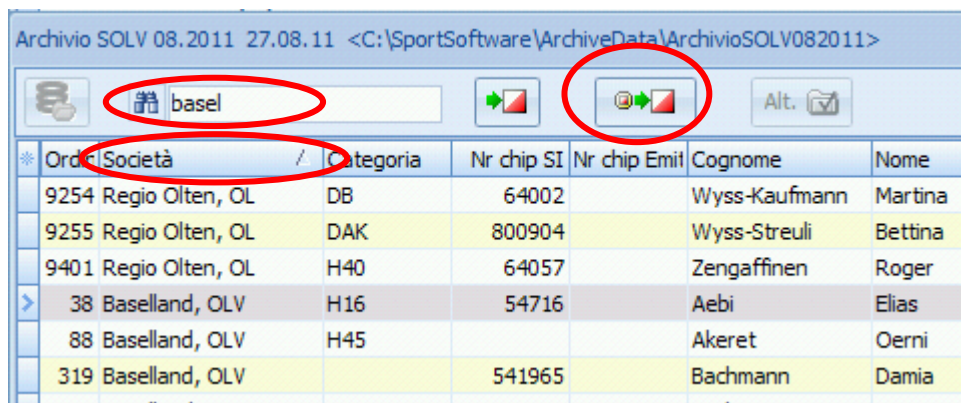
Archivio SOLV 08.2011 27.08.11 <C:\SportSoftware\ArchiveData\ArchivioSOLV082011>

basel

Alt.

| Ordi | Società | Categoria | Nr chip SI | Nr chip Emit | Cognome | Nome |
|---|---|---|---|---|---|---|
| 9254 | Regio Olten, OL | DB | 64002 | | Wyss-Kaufmann | Martina |
| 9255 | Regio Olten, OL | DAK | 800904 | | Wyss-Streuli | Bettina |
| 9401 | Regio Olten, OL | H40 | 64057 | | Zengaffinen | Roger |
| 38 | Baselland, OLV | H16 | 54716 | | Aebi | Elias |
| 88 | Baselland, OLV | H45 | | | Akeret | Oerni |
| 319 | Baselland, OLV | | 541965 | | Bachmann | Damia |